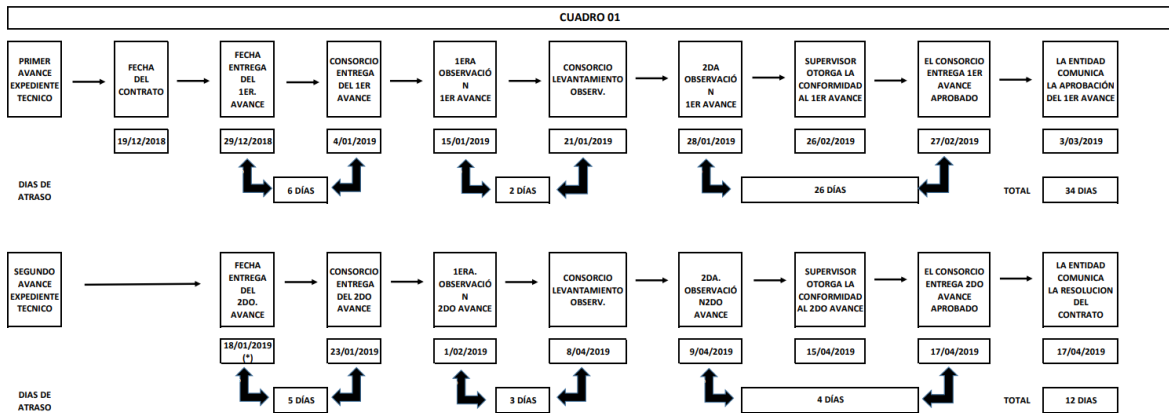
CUADRO 01

PRIMER AVANCE EXPEDIENTE TECNICO

FECHA DEL CONTRATO

FECHA ENTREGA DEL 1ER. AVANCE

CONSORCIO ENTREGA DEL 1ER AVANCE

1ERA OBSERVACIÓN 1ER AVANCE

CONSORCIO LEVANTAMIENTO OBSERV.

2DA OBSERVACIÓN 1ER AVANCE

SUPERVISOR OTORGA LA CONFORMIDAD AL 1ER AVANCE

EL CONSORCIO ENTREGA 1ER AVANCE APROBADO

LA ENTIDAD COMUNICA LA APROBACIÓN DEL 1ER AVANCE

19/12/2018 29/12/2018 4/01/2019 15/01/2019 21/01/2019 28/01/2019 26/02/2019 27/02/2019 3/03/2019

DIAS DE ATRASO

6 DÍAS

2 DÍAS

26 DÍAS

TOTAL 34 DIAS

SEGUNDO AVANCE EXPEDIENTE TECNICO

FECHA ENTREGA DEL 2DO. AVANCE

CONSORCIO ENTREGA DEL 2DO AVANCE

1ERA. OBSERVACIÓN 2DO AVANCE

CONSORCIO LEVANTAMIENTO OBSERV.

2DA. OBSERVACIÓN2DO AVANCE

SUPERVISOR OTORGA LA CONFORMIDAD AL 2DO AVANCE

EL CONSORCIO ENTREGA 2DO AVANCE APROBADO

LA ENTIDAD COMUNICA LA RESOLUCION DEL CONTRATO

18/01/2019 (*) 23/01/2019 1/02/2019 8/04/2019 9/04/2019 15/04/2019 17/04/2019 17/04/2019

DIAS DE ATRASO

5 DÍAS

3 DÍAS

4 DÍAS

TOTAL 12 DIAS